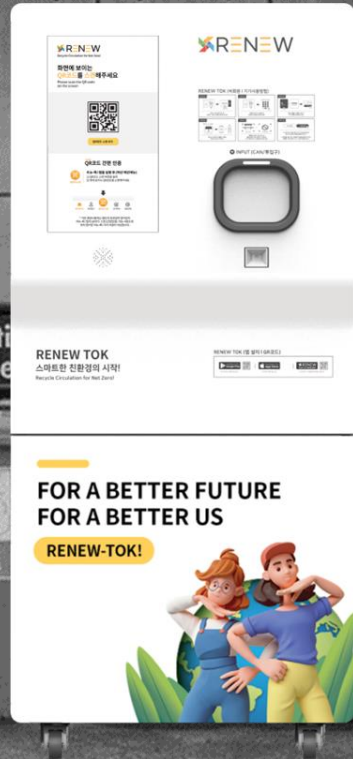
RENEW

화면에 보이는 QR코드를 스캔해주세요

QR코드 인증 방법

RENEW

RENEW TOK (바로쓰기 이용방법)

INPUT (CAN/투입구)

RENEW TOK
스마트한 친환경의 시작!
Recycle Circulation for Net Zero!

RENEW TOK (앱 설치 / QR코드)

FOR A BETTER FUTURE
FOR A BETTER US

RENEW-TOK!